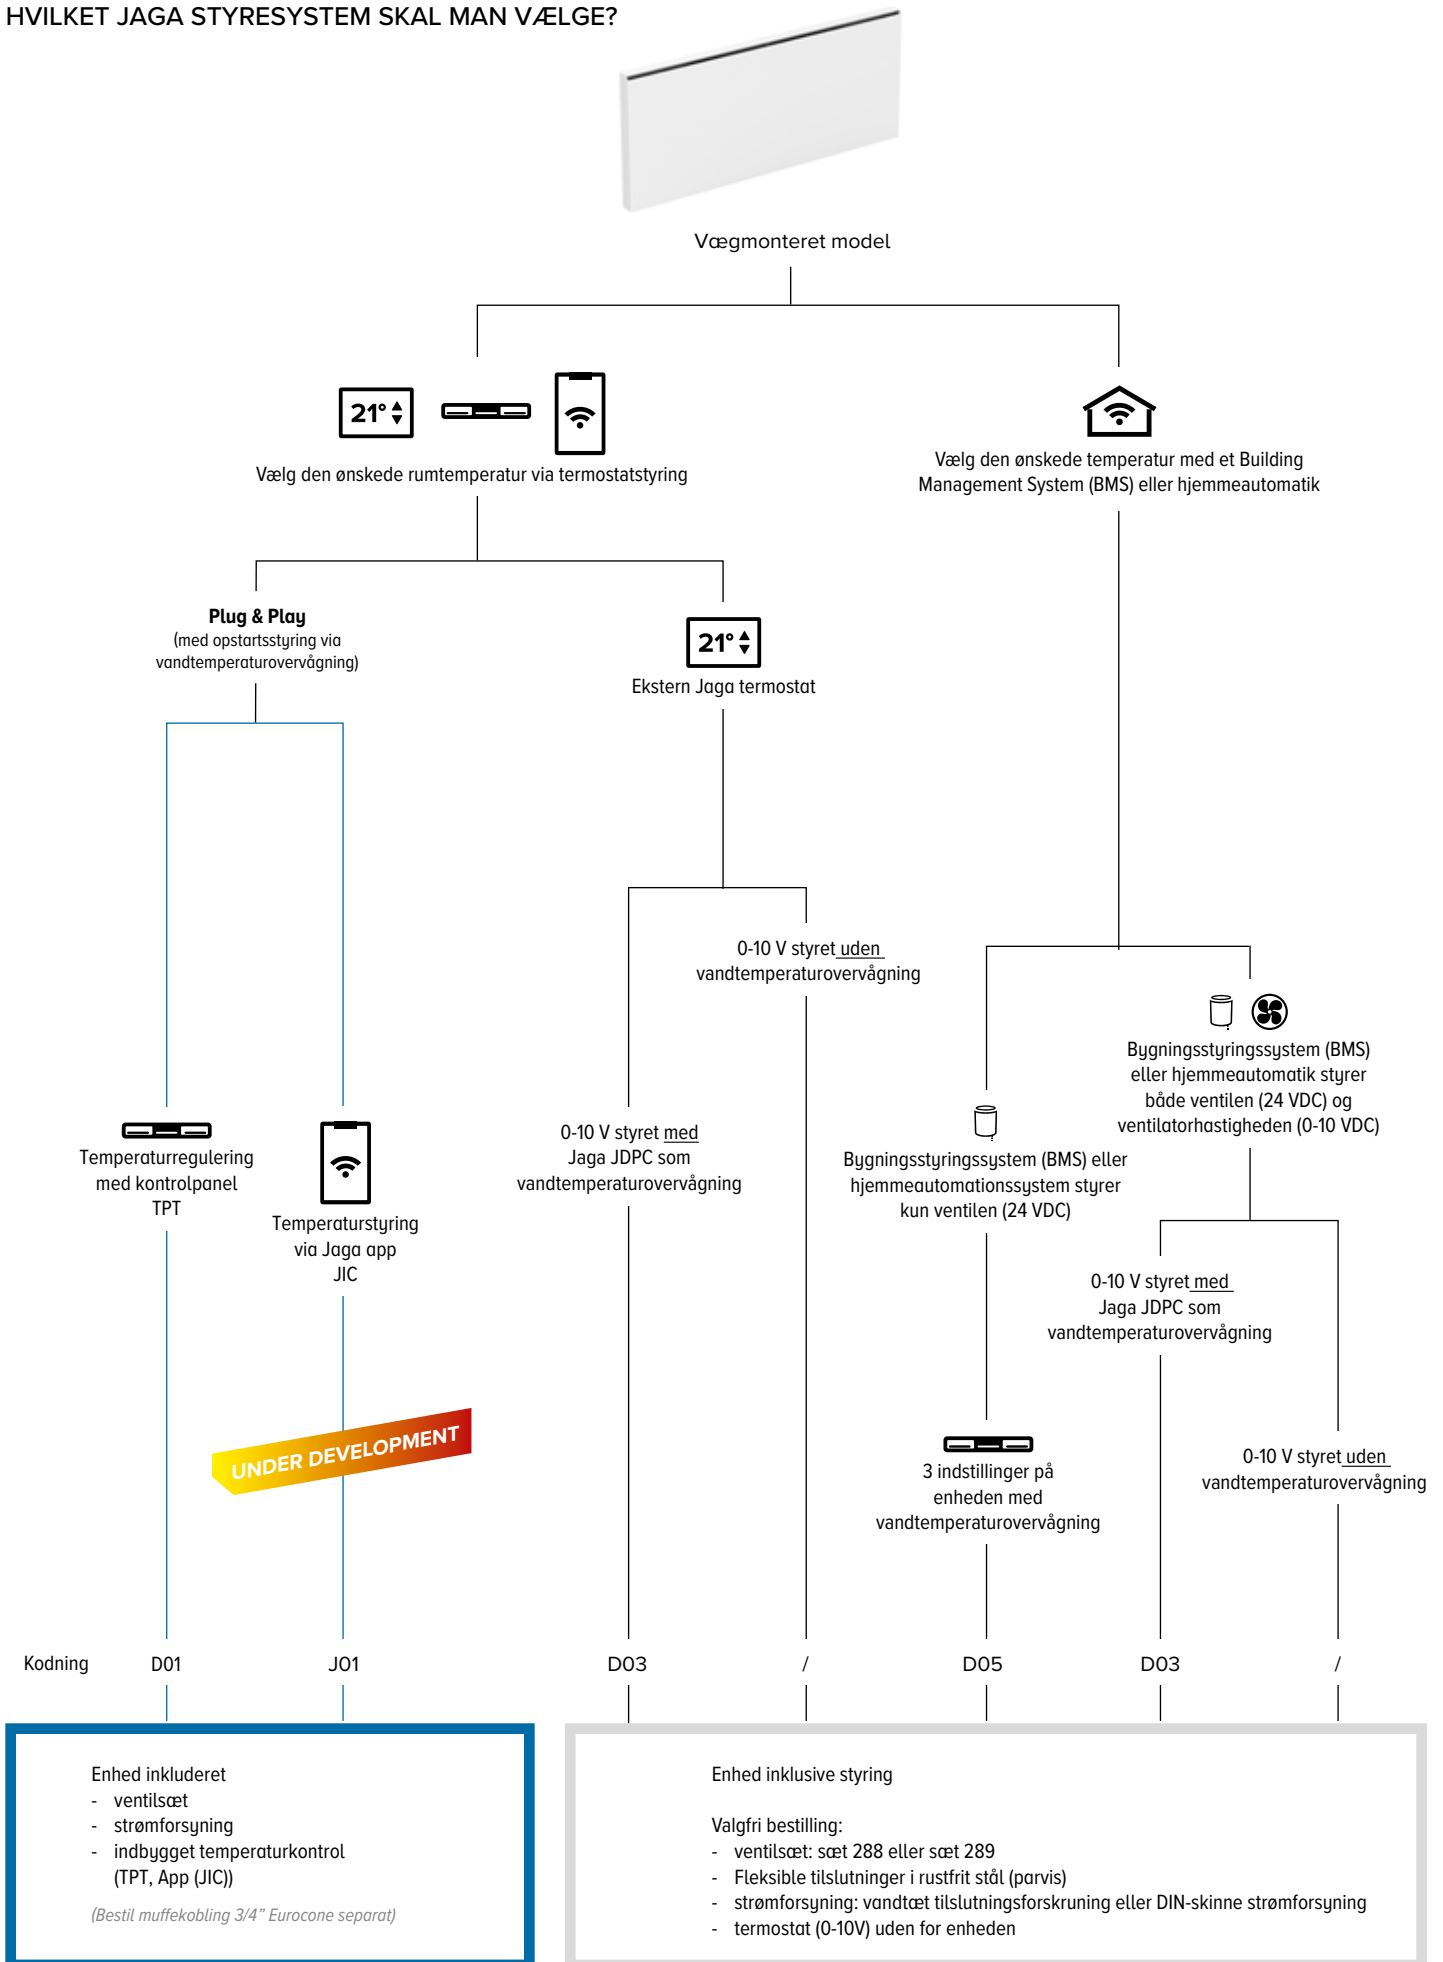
HVILKET JAGA STYRESYSTEM SKAL MAN VÆLGE?

Vægmonteret model

21°

Vælg den ønskede rumtemperatur via termostatstyring

Vælg den ønskede temperatur med et Building Management System (BMS) eller hjemmeautomatik

**Plug & Play**
(med opstartsstyring via vandtemperaturovervågning)

21°

Ekstern Jaga termostat

0-10 V styret uden vandtemperaturovervågning

Bygningsstyringssystem (BMS) eller hjemmeautomatik styrer både ventilen (24 VDC) og ventilatorhastigheden (0-10 VDC)

Temperaturregulering med kontrolpanel TPT

Temperaturstyring via Jaga app JIC

0-10 V styret med Jaga JDPC som vandtemperaturovervågning

Bygningsstyringssystem (BMS) eller hjemmeautomationssystem styrer kun ventilen (24 VDC)

0-10 V styret med Jaga JDPC som vandtemperaturovervågning

UNDER DEVELOPMENT

3 indstillinger på enheden med vandtemperaturovervågning

0-10 V styret uden vandtemperaturovervågning

Kodning D01 J01 D03 / D05 D03 /

Enhed inkluderet
- ventilsæt
- strømforsyning
- indbygget temperaturkontrol (TPT, App (JIC))

(Bestil muffekobling 3/4" Eurocone separat)

Enhed inklusive styring

Valgfri bestilling:
- ventilsæt: sæt 288 eller sæt 289
- Fleksible tilslutninger i rustfrit stål (parvis)
- strømforsyning: vandtæt tilslutningsforskruning eller DIN-skinne strømforsyning
- termostat (0-10V) uden for enheden